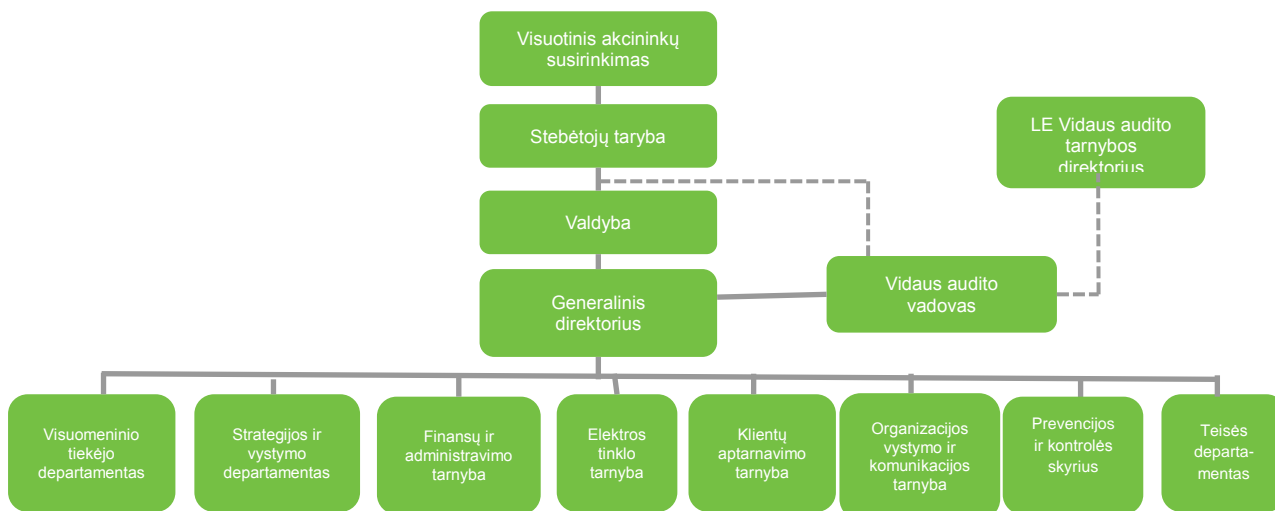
Visuotinis akcininkų susirinkimas

Stebėtojų taryba

LE Vidaus audito tarnybos direktorius

Valdyba

Generalinis direktorius

Vidaus audito vadovas

Visuomeninio tiekėjo departamentas

Strategijos ir vystymo departamentas

Finansų ir administravimo tarnyba

Elektros tinklo tarnyba

Klientų aptarnavimo tarnyba

Organizacijos vystymo ir komunikacijos tarnyba

Prevencijos ir kontrolės skyrius

Teisės departamentas